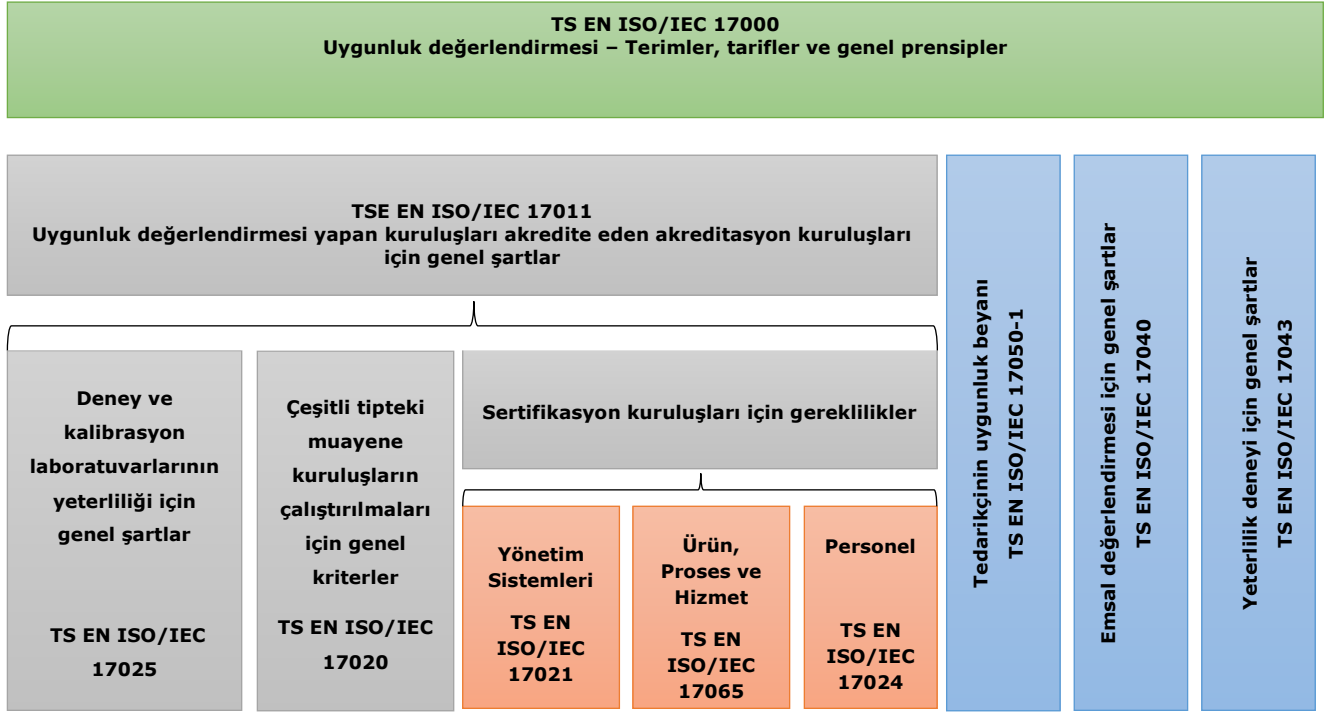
TS EN ISO/IEC 17000
Uygunluk değerlendirmesi – Terimler, tarifler ve genel prensipler

TSE EN ISO/IEC 17011
Uygunluk değerlendirmesi yapan kuruluşları akredite eden akreditasyon kuruluşları için genel şartlar

Deney ve kalibrasyon laboratuvarlarının yeterliliği için genel şartlar

TS EN ISO/IEC 17025

Çeşitli tipteki muayene kuruluşların çalıştırılmaları için genel kriterler

TS EN ISO/IEC 17020

Sertifikasyon kuruluşları için gereklilikler

Yönetim Sistemleri

TS EN ISO/IEC 17021

Ürün, Proses ve Hizmet

TS EN ISO/IEC 17065

Personel

TS EN ISO/IEC 17024

Tedarikçinin uygunluk beyanı
TS EN ISO/IEC 17050-1

Emsal değerlendirmesi için genel şartlar
TS EN ISO/IEC 17040

Yeterlilik deneyi için genel şartlar
TS EN ISO/IEC 17043